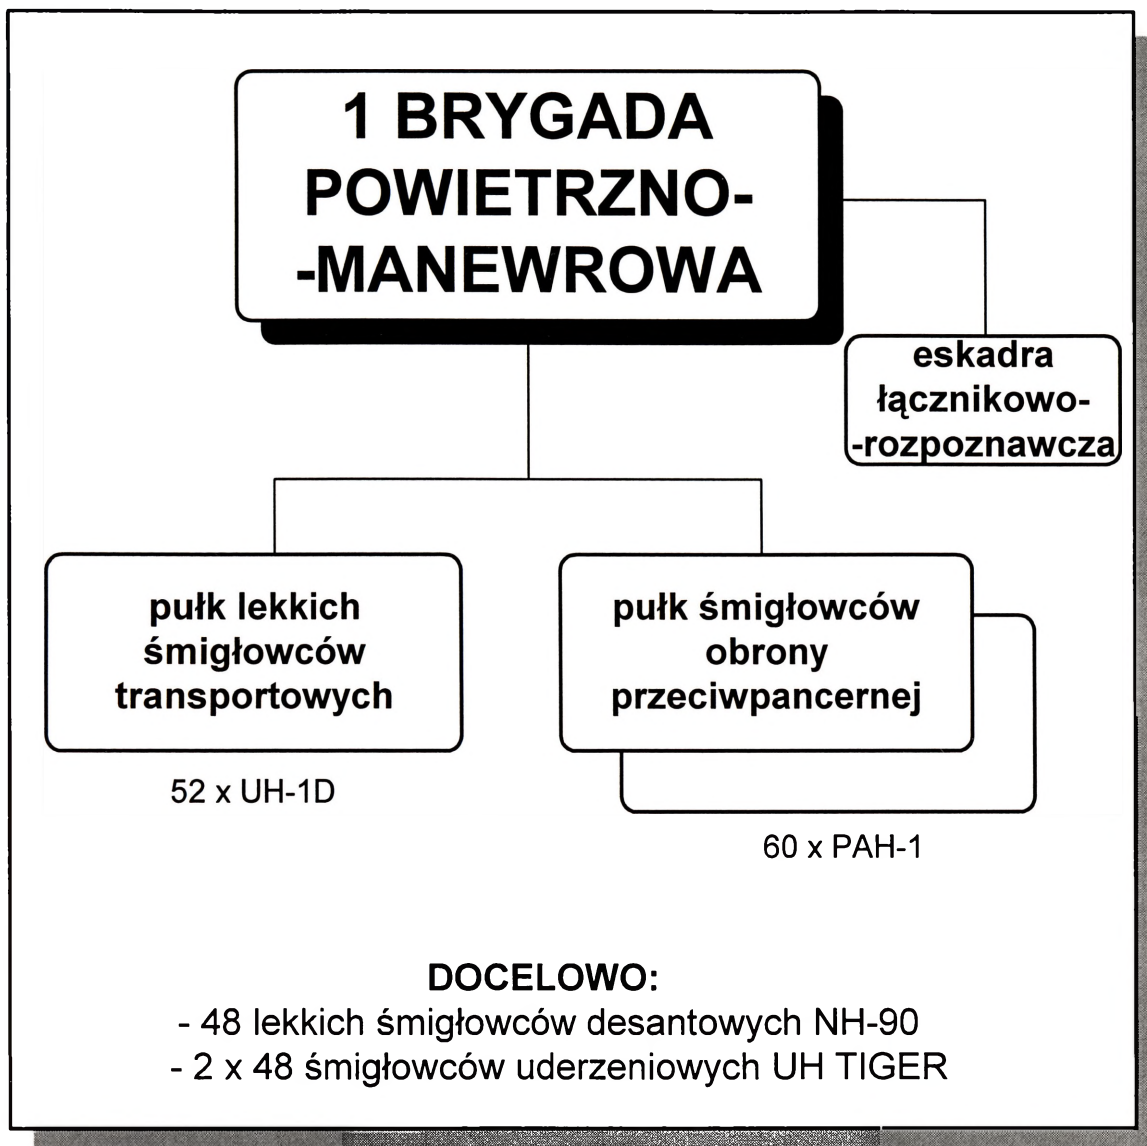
1 BRYGADA POWIETRZNO-MANEWROWA

eskadra łącznikowo-rozpoznawcza

pułk lekkich śmigłowców transportowych

52 x UH-1D

pułk śmigłowców obrony przeciwpancernej

60 x PAH-1

DOCELOWO:
- 48 lekkich śmigłowców desantowych NH-90
- 2 x 48 śmigłowców uderzeniowych UH TIGER